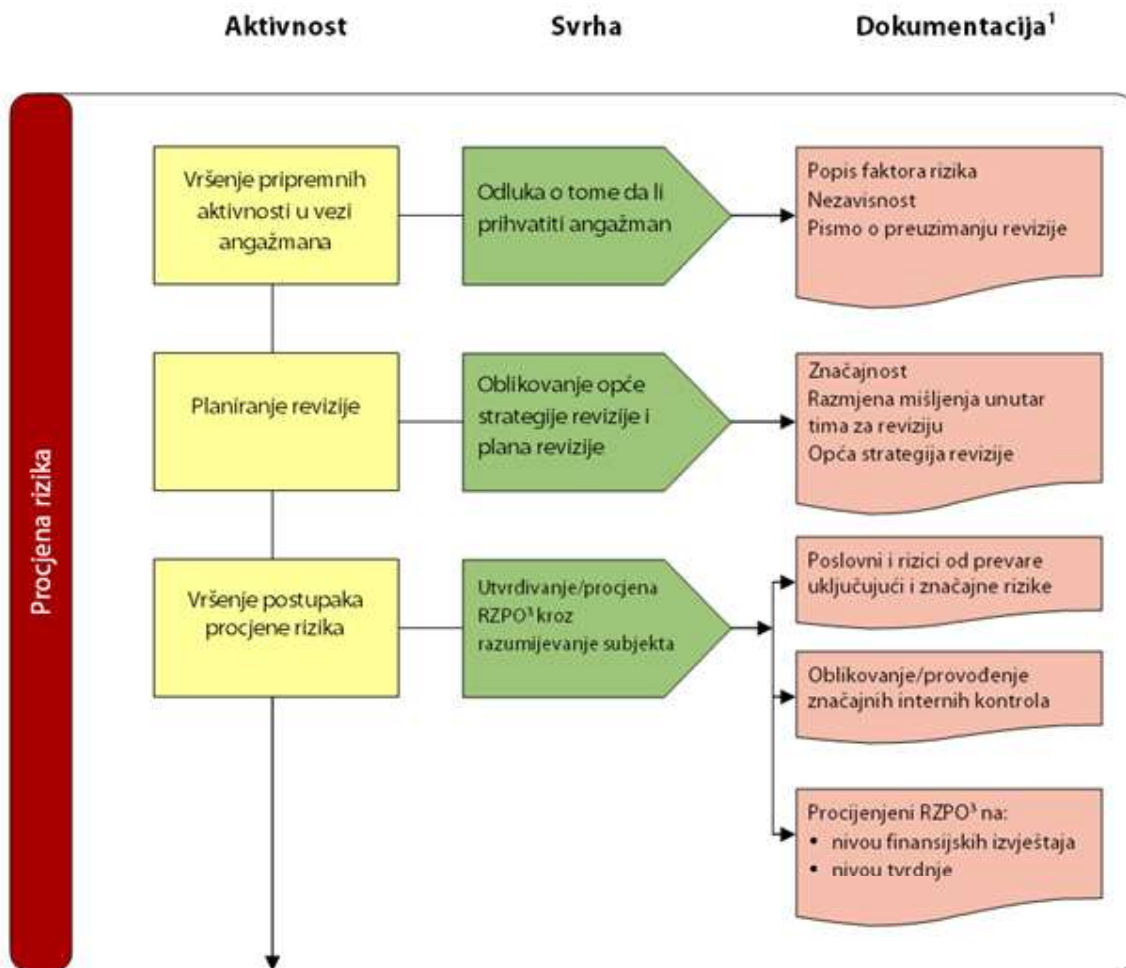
Aktivnost

Svrha

Dokumentacija$^1$

Procjena rizika

Vršenje pripremnih aktivnosti u vezi angažmana

Odluka o tome da li prihvatiti angažman

Popis faktora rizika
Nezavisnost
Pismo o preuzimanju revizije

Planiranje revizije

Oblikovanje opće strategije revizije i plana revizije

Značajnost
Razmjena mišljenja unutar tima za reviziju
Opća strategija revizije

Vršenje postupaka procjene rizika

Utvrđivanje/procjena RZPO$^3$ kroz razumijevanje subjekta

Poslovni i rizici od prevare uključujući i značajne rizike

Oblikovanje/provođenje značajnih internih kontrola

Procijenjeni RZPO$^3$ na:
• nivou finansijskih izvještaja
• nivou tvrdnje